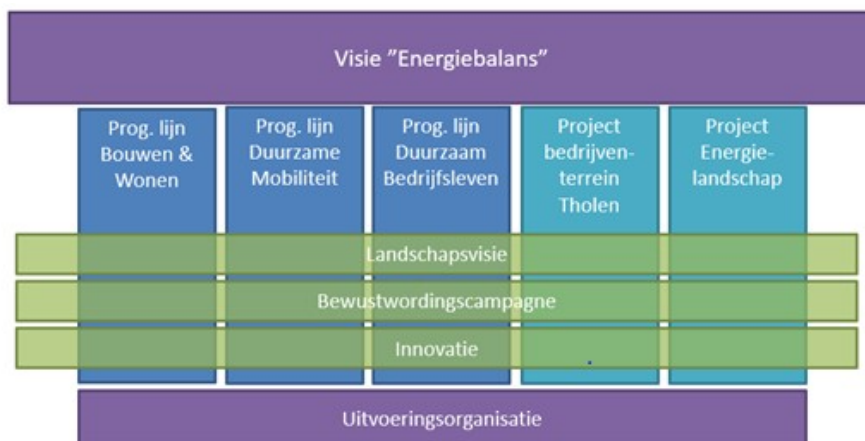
Visie "Energiebalans"

Prog. lijn Bouwen & Wonen

Prog. lijn Duurzame Mobiliteit

Prog. lijn Duurzaam Bedrijfsleven

Project bedrijventerrein Tholen

Project Energielandschap

Landschapsvisie

Bewustwordingscampagne

Innovatie

Uitvoeringsorganisatie